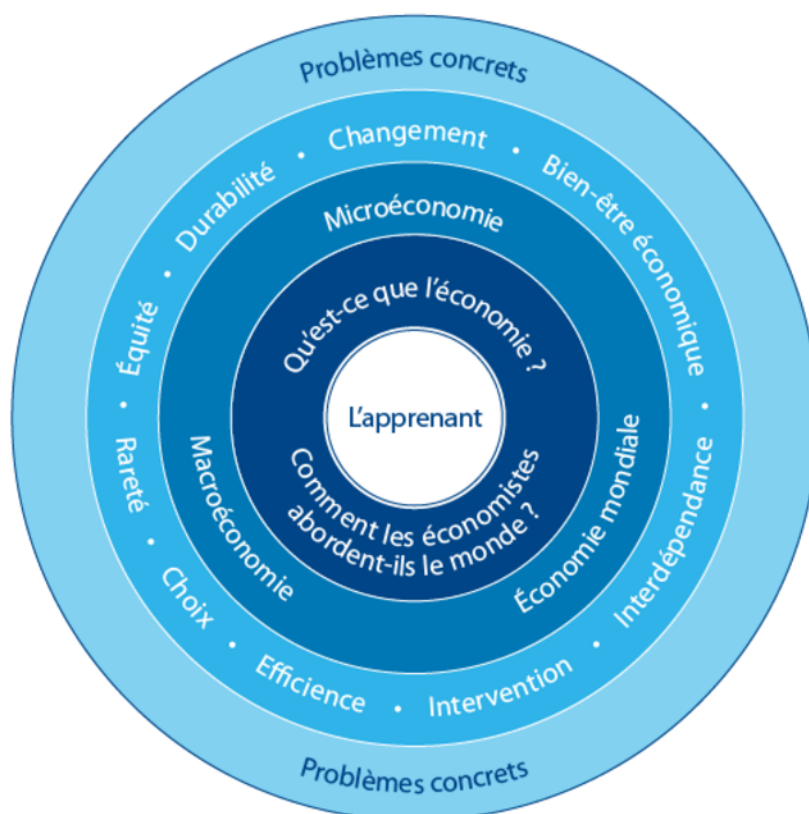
Problèmes concrets

Changement • Bien-être économique • Interdépendance • Intervention • Efficience • Choix • Rareté • Équité • Durabilité •

Microéconomie

Économie mondiale

Macroéconomie

Qu'est-ce que l'économie ?

L'apprenant

Comment les économistes abordent-ils le monde ?

Problèmes concrets